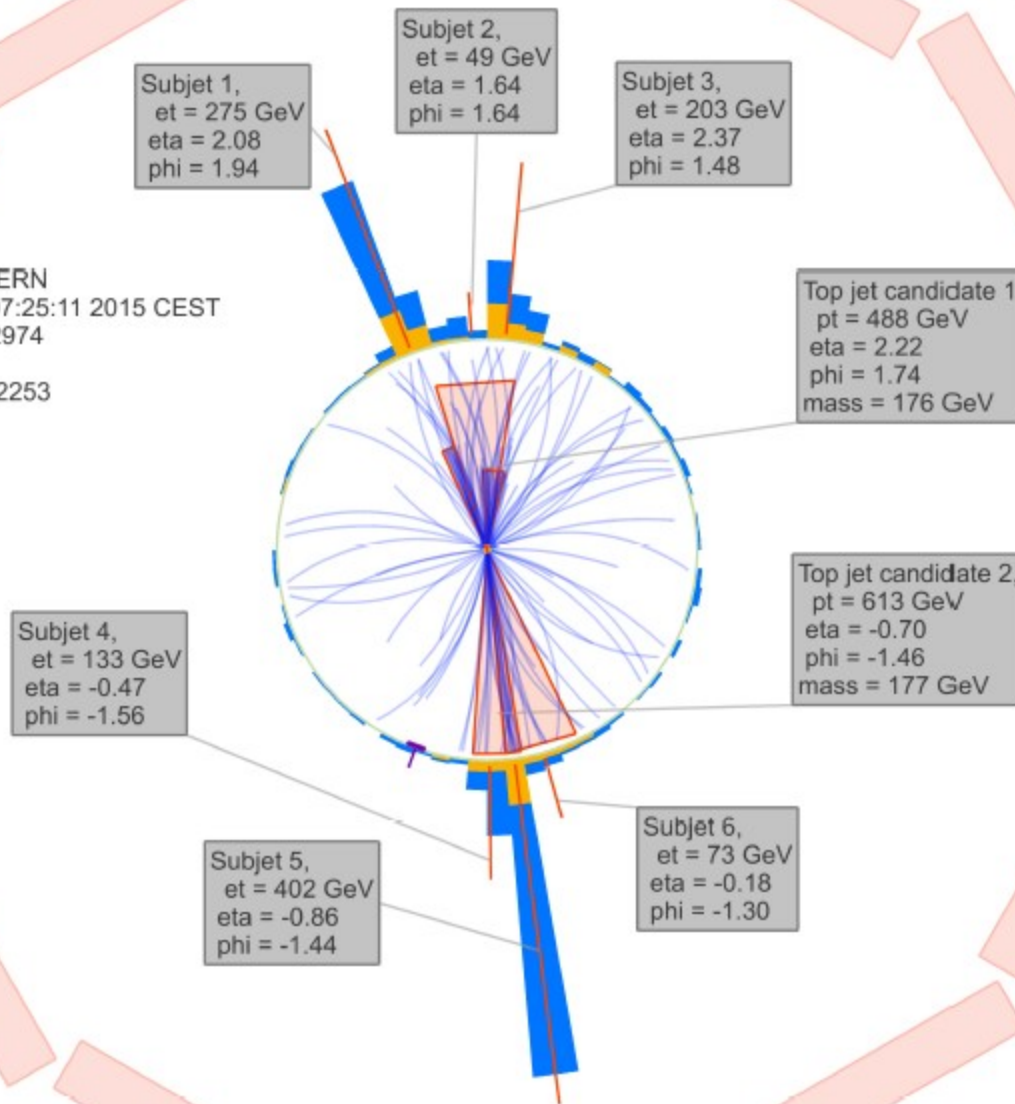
Subjet 1,
et = 275 GeV
eta = 2.08
phi = 1.94

Subjet 2,
et = 49 GeV
eta = 1.64
phi = 1.64

Subjet 3,
et = 203 GeV
eta = 2.37
phi = 1.48

ERN
7:25:11 2015 CEST
974

2253

Top jet candidate 1
pt = 488 GeV
eta = 2.22
phi = 1.74
mass = 176 GeV

Top jet candidate 2
pt = 613 GeV
eta = -0.70
phi = -1.46
mass = 177 GeV

Subjet 4,
et = 133 GeV
eta = -0.47
phi = -1.56

Subjet 6,
et = 73 GeV
eta = -0.18
phi = -1.30

Subjet 5,
et = 402 GeV
eta = -0.86
phi = -1.44